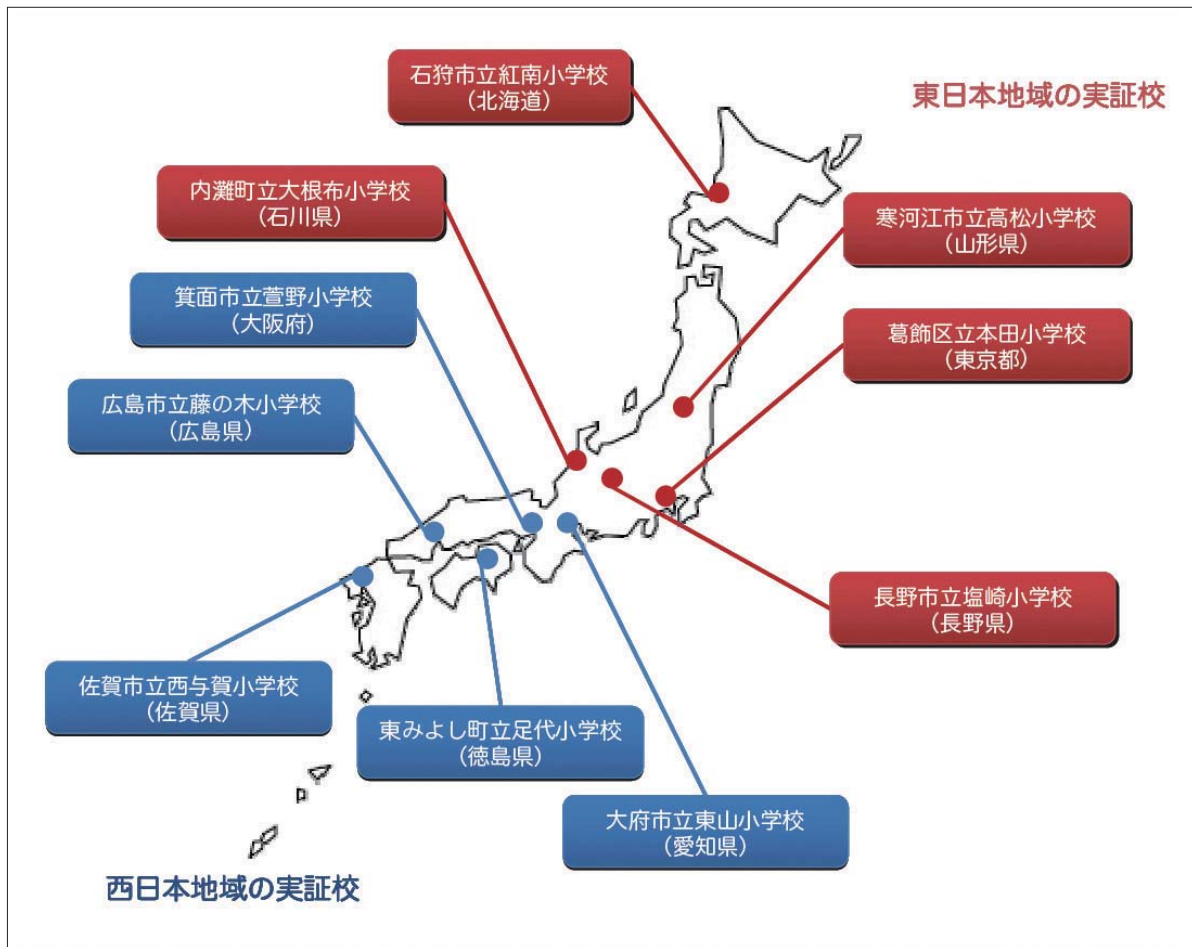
石狩市立紅南小学校
（北海道）

東日本地域の実証校

内灘町立大根布小学校
（石川県）

寒河江市立高松小学校
（山形県）

箕面市立萱野小学校
（大阪府）

葛飾区立本田小学校
（東京都）

広島市立藤の木小学校
（広島県）

長野市立塩崎小学校
（長野県）

佐賀市立西与賀小学校
（佐賀県）

東みよし町立足代小学校
（徳島県）

大府市立東山小学校
（愛知県）

西日本地域の実証校